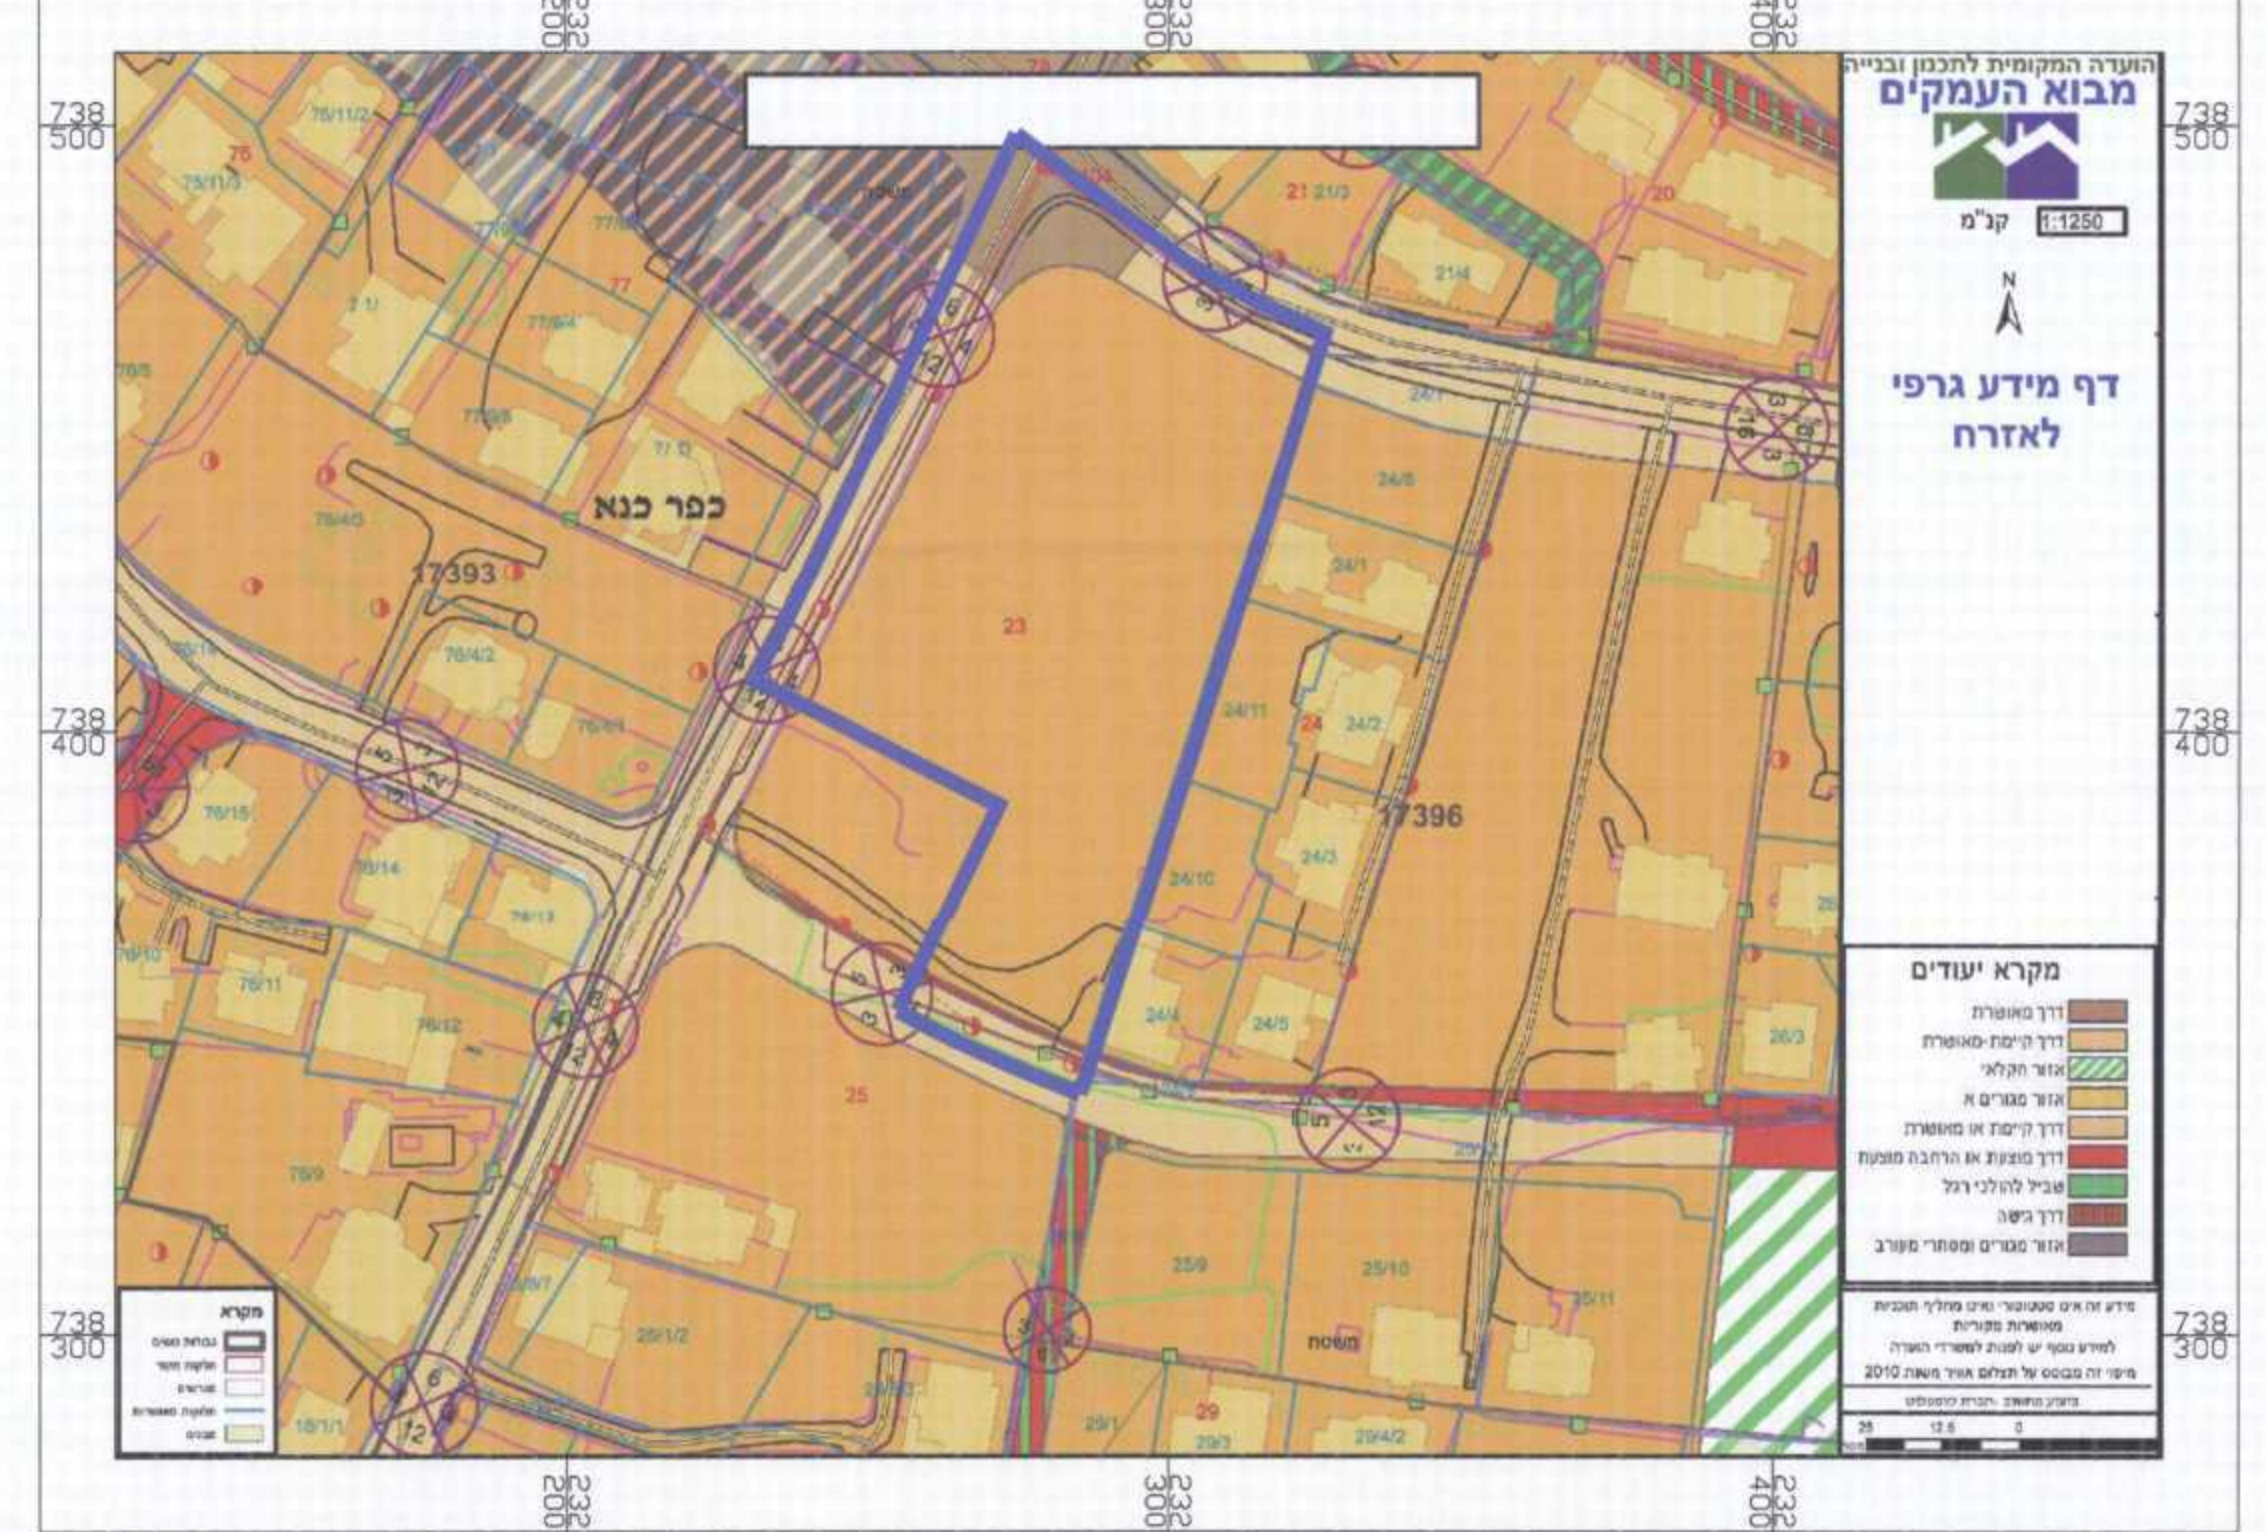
232
200

232
300

232
400

738
500

738
400

738
300

738
500

738
400

738
300

הועדה המקומית לתכנון ובנייה
מבוא העמקים

קנ"מ 1:1250

N

דף מידע גרפי
לאזרח

מקרא יעודים

דרך מאושרת
דרך קיימת-מאושרת
אזור חקלאי
אזור מגורים א
דרך קיימת או מאושרת
דרך מוצעת או הרחבה מוצעת
שביל להולכי רגל
דרך גישה
אזור מגורים ומסחר מעורב

מידע זה אינו סטטוטורי ואינו מחליף תוכנית מאושרות מקוריות
למידע נוסף יש לפנות למשרדי הועדה
מיפוי זה מבוסס על תצלום אוויר משנת 2010
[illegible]

25 12.5 0

מקרא
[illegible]
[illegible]
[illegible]
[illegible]
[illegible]

כפר כנא

17393

17396

23

24

25

29

21

20

77

76

76/11/2

76/11/3

77/8

77/8/4

77/8/5

76/4/2

76/4/1

76/15

76/14

76/13

76/10

76/11

76/12

76/9

76/4/3

24/1

24/6

24/11

24/2

24/3

24/10

24/4

24/5

21/4

21/3

26/3

25/9

25/10

25/11

25/1/2

29/1

29/3

29/4/2

משתה

6

12